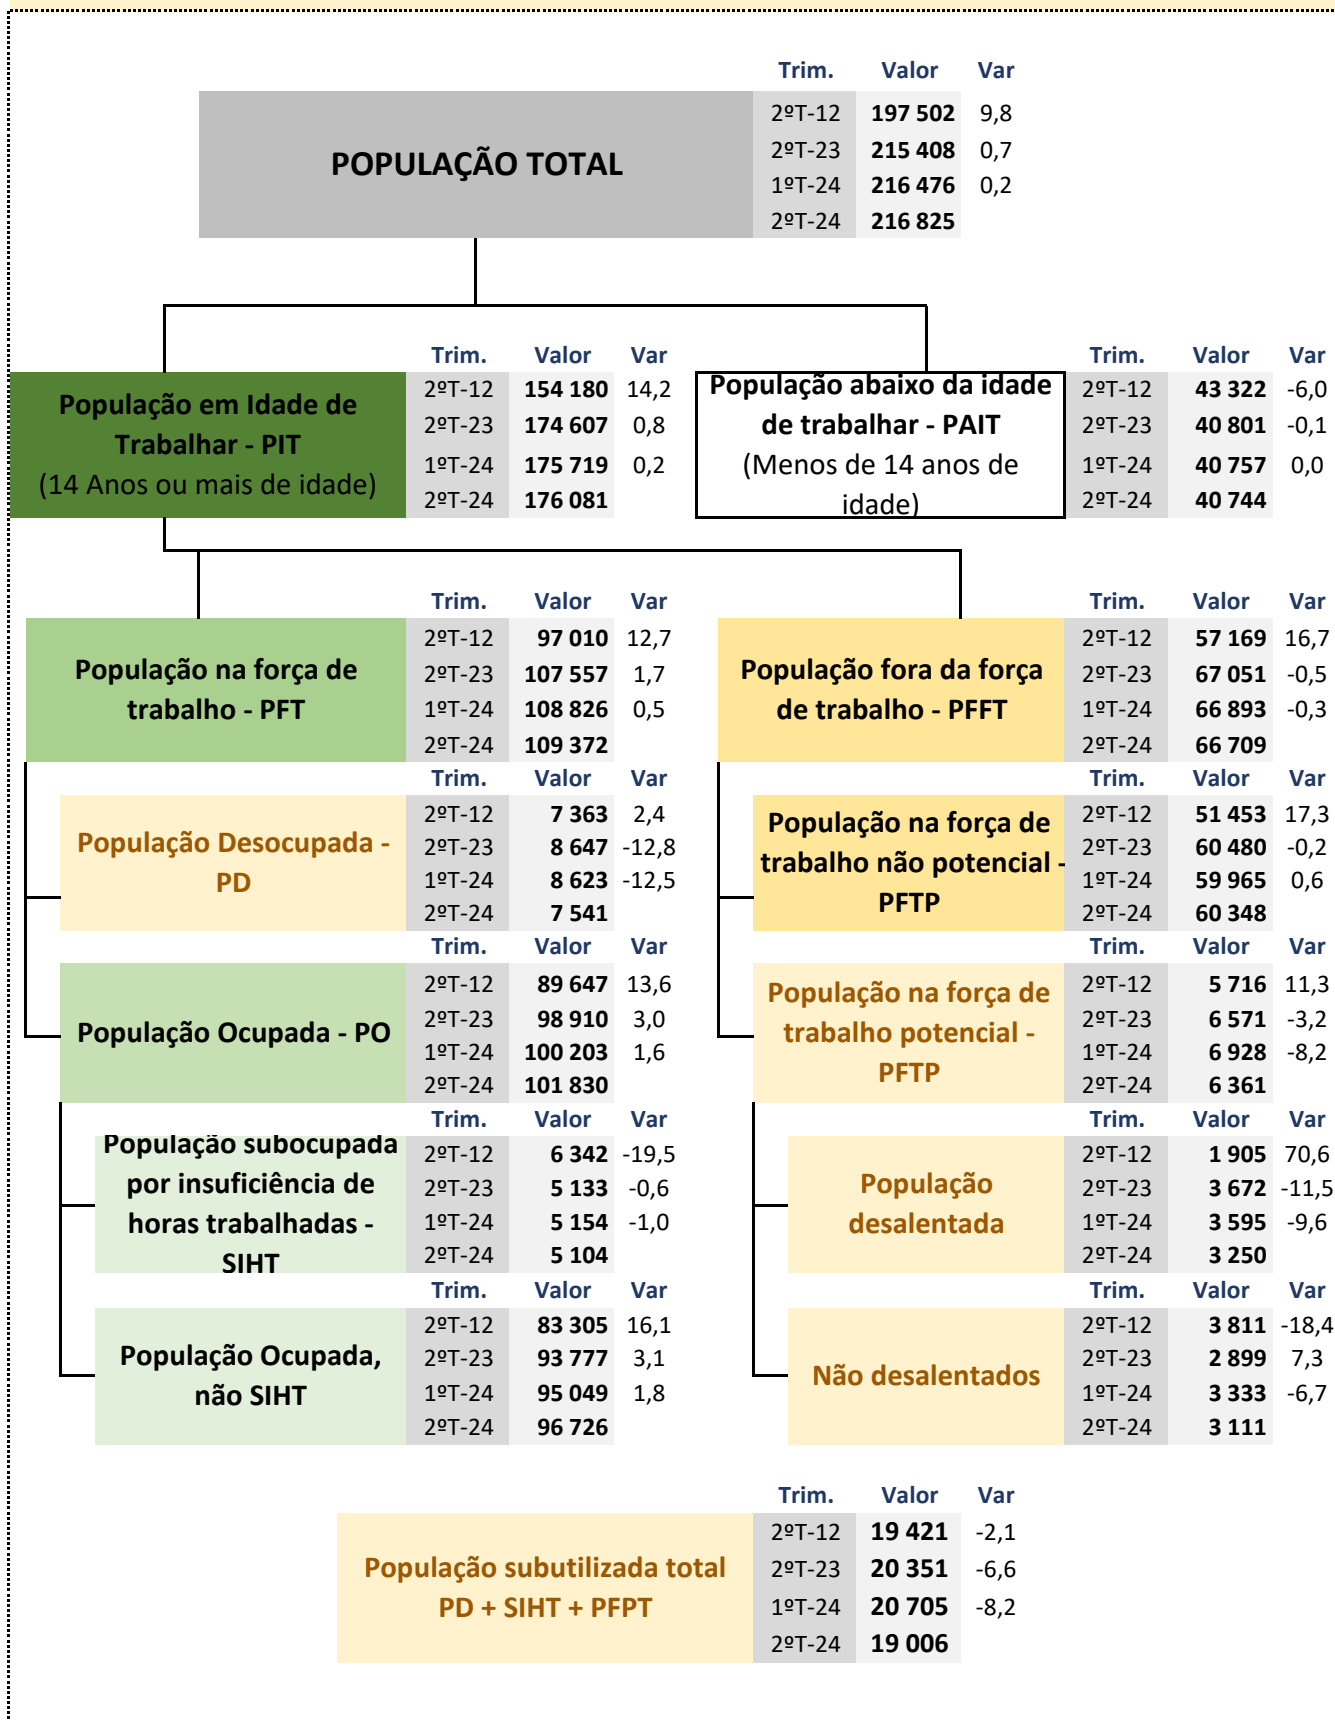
POPULAÇÃO TOTAL

| Trim. | Valor | Var |
|---|---|---|
| 2ºT-12 | 197 502 | 9,8 |
| 2ºT-23 | 215 408 | 0,7 |
| 1ºT-24 | 216 476 | 0,2 |
| 2ºT-24 | 216 825 | |

População em Idade de Trabalhar - PIT (14 Anos ou mais de idade)

| Trim. | Valor | Var |
|---|---|---|
| 2ºT-12 | 154 180 | 14,2 |
| 2ºT-23 | 174 607 | 0,8 |
| 1ºT-24 | 175 719 | 0,2 |
| 2ºT-24 | 176 081 | |

População abaixo da idade de trabalhar - PAIT (Menos de 14 anos de idade)

| Trim. | Valor | Var |
|---|---|---|
| 2ºT-12 | 43 322 | -6,0 |
| 2ºT-23 | 40 801 | -0,1 |
| 1ºT-24 | 40 757 | 0,0 |
| 2ºT-24 | 40 744 | |

População na força de trabalho - PFT

| Trim. | Valor | Var |
|---|---|---|
| 2ºT-12 | 97 010 | 12,7 |
| 2ºT-23 | 107 557 | 1,7 |
| 1ºT-24 | 108 826 | 0,5 |
| 2ºT-24 | 109 372 | |

População fora da força de trabalho - PFFT

| Trim. | Valor | Var |
|---|---|---|
| 2ºT-12 | 57 169 | 16,7 |
| 2ºT-23 | 67 051 | -0,5 |
| 1ºT-24 | 66 893 | -0,3 |
| 2ºT-24 | 66 709 | |

População Desocupada - PD

| Trim. | Valor | Var |
|---|---|---|
| 2ºT-12 | 7 363 | 2,4 |
| 2ºT-23 | 8 647 | -12,8 |
| 1ºT-24 | 8 623 | -12,5 |
| 2ºT-24 | 7 541 | |

População na força de trabalho não potencial - PFTP

| Trim. | Valor | Var |
|---|---|---|
| 2ºT-12 | 51 453 | 17,3 |
| 2ºT-23 | 60 480 | -0,2 |
| 1ºT-24 | 59 965 | 0,6 |
| 2ºT-24 | 60 348 | |

População Ocupada - PO

| Trim. | Valor | Var |
|---|---|---|
| 2ºT-12 | 89 647 | 13,6 |
| 2ºT-23 | 98 910 | 3,0 |
| 1ºT-24 | 100 203 | 1,6 |
| 2ºT-24 | 101 830 | |

População na força de trabalho potencial - PFTP

| Trim. | Valor | Var |
|---|---|---|
| 2ºT-12 | 5 716 | 11,3 |
| 2ºT-23 | 6 571 | -3,2 |
| 1ºT-24 | 6 928 | -8,2 |
| 2ºT-24 | 6 361 | |

População subocupada por insuficiência de horas trabalhadas - SIHT

| Trim. | Valor | Var |
|---|---|---|
| 2ºT-12 | 6 342 | -19,5 |
| 2ºT-23 | 5 133 | -0,6 |
| 1ºT-24 | 5 154 | -1,0 |
| 2ºT-24 | 5 104 | |

População desalentada

| Trim. | Valor | Var |
|---|---|---|
| 2ºT-12 | 1 905 | 70,6 |
| 2ºT-23 | 3 672 | -11,5 |
| 1ºT-24 | 3 595 | -9,6 |
| 2ºT-24 | 3 250 | |

População Ocupada, não SIHT

| Trim. | Valor | Var |
|---|---|---|
| 2ºT-12 | 83 305 | 16,1 |
| 2ºT-23 | 93 777 | 3,1 |
| 1ºT-24 | 95 049 | 1,8 |
| 2ºT-24 | 96 726 | |

Não desalentados

| Trim. | Valor | Var |
|---|---|---|
| 2ºT-12 | 3 811 | -18,4 |
| 2ºT-23 | 2 899 | 7,3 |
| 1ºT-24 | 3 333 | -6,7 |
| 2ºT-24 | 3 111 | |

População subutilizada total PD + SIHT + PFPT

| Trim. | Valor | Var |
|---|---|---|
| 2ºT-12 | 19 421 | -2,1 |
| 2ºT-23 | 20 351 | -6,6 |
| 1ºT-24 | 20 705 | -8,2 |
| 2ºT-24 | 19 006 | |